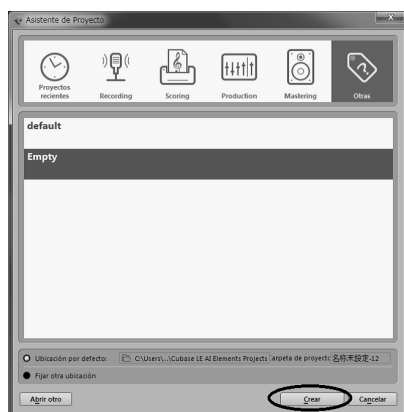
Asistente de Proyecto

Proyectos recientes

Recording

Scoring

Production

Mastering

Otras

default

Empty

Ubicación por defecto: C:\Users\...\Cubase LE AI Elements Projects arpeta de proyect 名称未設定-12

Fijar otra ubicación

Abrir otro

Crear

Cancelar